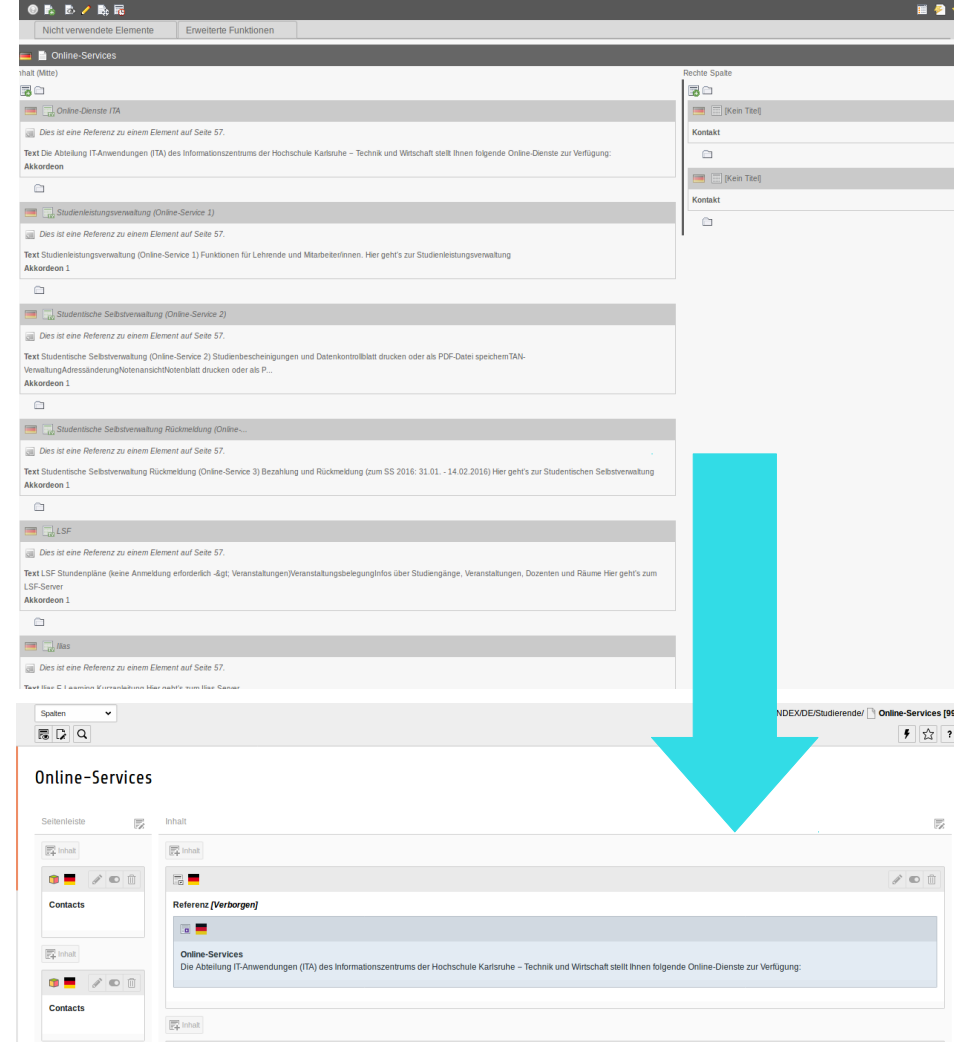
Nicht verwendete Elemente
Erweiterte Funktionen

Online-Services

nhalt (Mitte)

Online-Dienste ITA
Dies ist eine Referenz zu einem Element auf Seite 57.
Text Die Abteilung IT-Anwendungen (ITA) des Informationszentrums der Hochschule Karlsruhe – Technik und Wirtschaft stellt Ihnen folgende Online-Dienste zur Verfügung:
Akkordeon

Studienleistungsverwaltung (Online-Service 1)
Dies ist eine Referenz zu einem Element auf Seite 57.
Text Studienleistungsverwaltung (Online-Service 1) Funktionen für Lehrende und Mitarbeiter/innen. Hier geht's zur Studienleistungsverwaltung
Akkordeon 1

Studentische Selbstverwaltung (Online-Service 2)
Dies ist eine Referenz zu einem Element auf Seite 57.
Text Studentische Selbstverwaltung (Online-Service 2) Studienbescheinigungen und Datenkontrollblatt drucken oder als PDF-Datei speichemTAN-VerwaltungAdressänderungNotenansichtNotenblatt drucken oder als P...
Akkordeon 1

Studentische Selbstverwaltung Rückmeldung (Online-...
Dies ist eine Referenz zu einem Element auf Seite 57.
Text Studentische Selbstverwaltung Rückmeldung (Online-Service 3) Bezahlung und Rückmeldung (zum SS 2016: 31.01. - 14.02.2016) Hier geht's zur Studentischen Selbstverwaltung
Akkordeon 1

LSF
Dies ist eine Referenz zu einem Element auf Seite 57.
Text LSF Stundenpläne (keine Anmeldung erforderlich -&gt; Veranstaltungen)VeranstaltungsbelegungInfos über Studiengänge, Veranstaltungen, Dozenten und Räume Hier geht's zum LSF-Server
Akkordeon 1

Ilias
Dies ist eine Referenz zu einem Element auf Seite 57.
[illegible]

Rechte Spalte
[Kein Titel]
Kontakt
[Kein Titel]
Kontakt

Spalten
NDEX/DE/Studierende/ Online-Services [9

Online-Services

Seitenleiste
Inhalt
Inhalt
Contacts
Inhalt
Contacts
Inhalt
Referenz [Verborgen]
Online-Services
Die Abteilung IT-Anwendungen (ITA) des Informationszentrums der Hochschule Karlsruhe – Technik und Wirtschaft stellt Ihnen folgende Online-Dienste zur Verfügung:
Inhalt